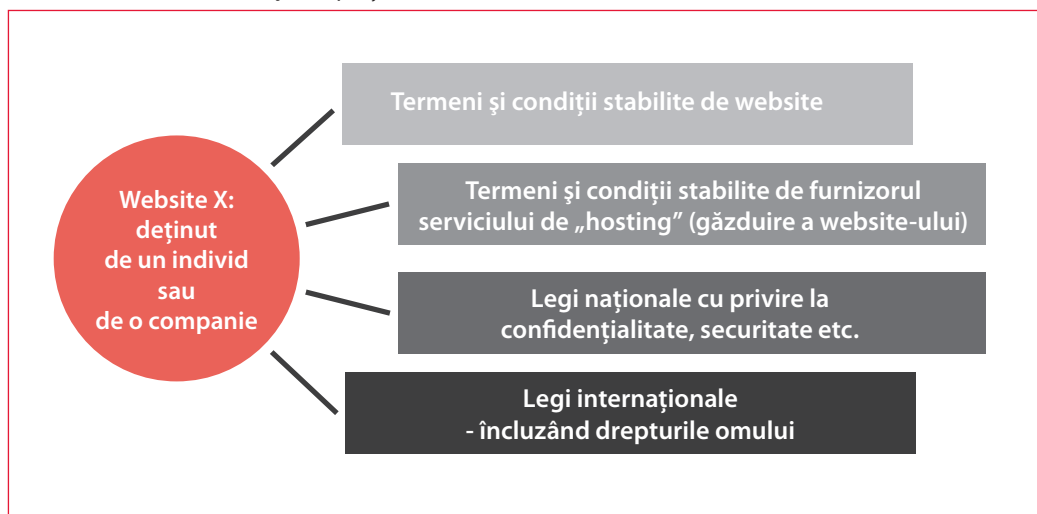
Website X:
deținut
de un individ
sau
de o companie

Termeni şi condiţii stabilite de website

Termeni şi condiţii stabilite de furnizorul serviciului de „hosting" (găzduire a website-ului)

Legi naţionale cu privire la confidenţialitate, securitate etc.

Legi internaţionale
- încluzând drepturile omului